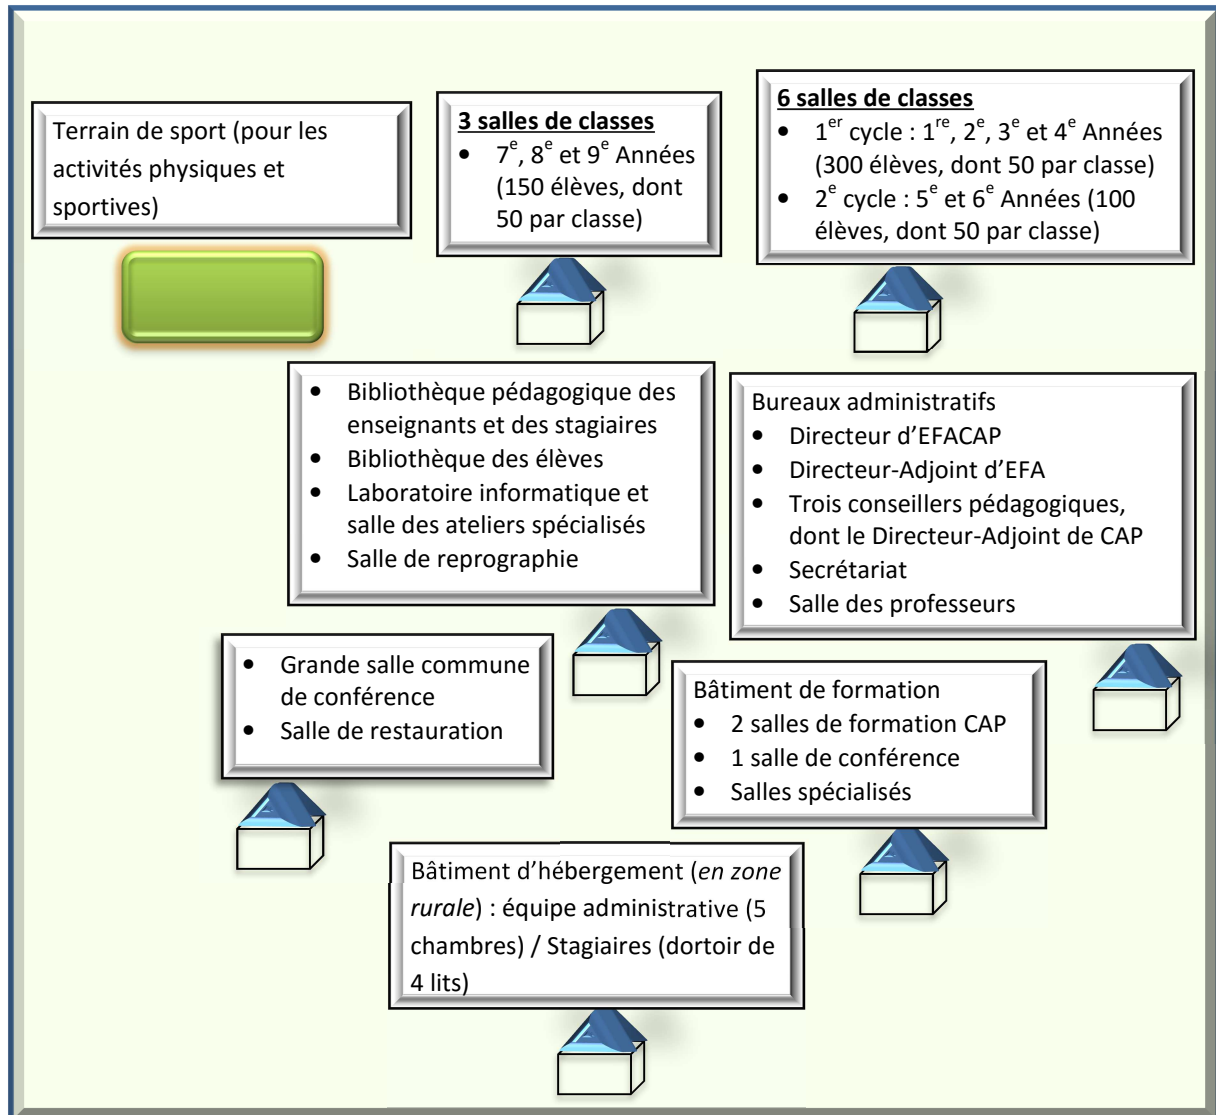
Terrain de sport (pour les activités physiques et sportives)

3 salles de classes
- $7^e$, $8^e$ et $9^e$ Années (150 élèves, dont 50 par classe)

6 salles de classes
- $1^{er}$ cycle : $1^{re}$, $2^e$, $3^e$ et $4^e$ Années (300 élèves, dont 50 par classe)
- $2^e$ cycle : $5^e$ et $6^e$ Années (100 élèves, dont 50 par classe)

- Bibliothèque pédagogique des enseignants et des stagiaires
- Bibliothèque des élèves
- Laboratoire informatique et salle des ateliers spécialisés
- Salle de reprographie

Bureaux administratifs
- Directeur d'EFACAP
- Directeur-Adjoint d'EFA
- Trois conseillers pédagogiques, dont le Directeur-Adjoint de CAP
- Secrétariat
- Salle des professeurs

- Grande salle commune de conférence
- Salle de restauration

Bâtiment de formation
- 2 salles de formation CAP
- 1 salle de conférence
- Salles spécialisés

Bâtiment d'hébergement (*en zone rurale*) : équipe administrative (5 chambres) / Stagiaires (dortoir de 4 lits)